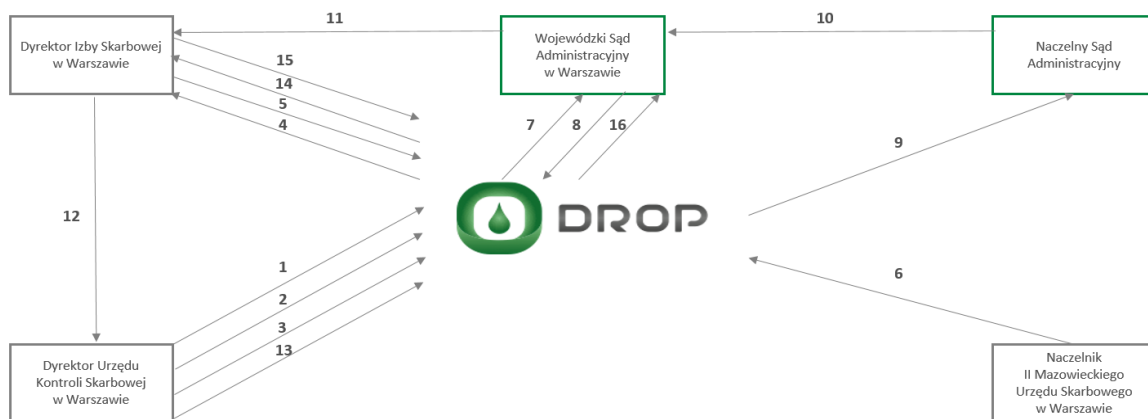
Dyrektor Izby Skarbowej w Warszawie

11

Wojewódzki Sąd Administracyjny w Warszawie

10

Naczelny Sąd Administracyjny

15

14

5

4

7

8

16

9

DROP

12

1

2

3

13

6

Dyrektor Urzędu Kontroli Skarbowej w Warszawie

Naczelnik II Mazowieckiego Urzędu Skarbowego w Warszawie